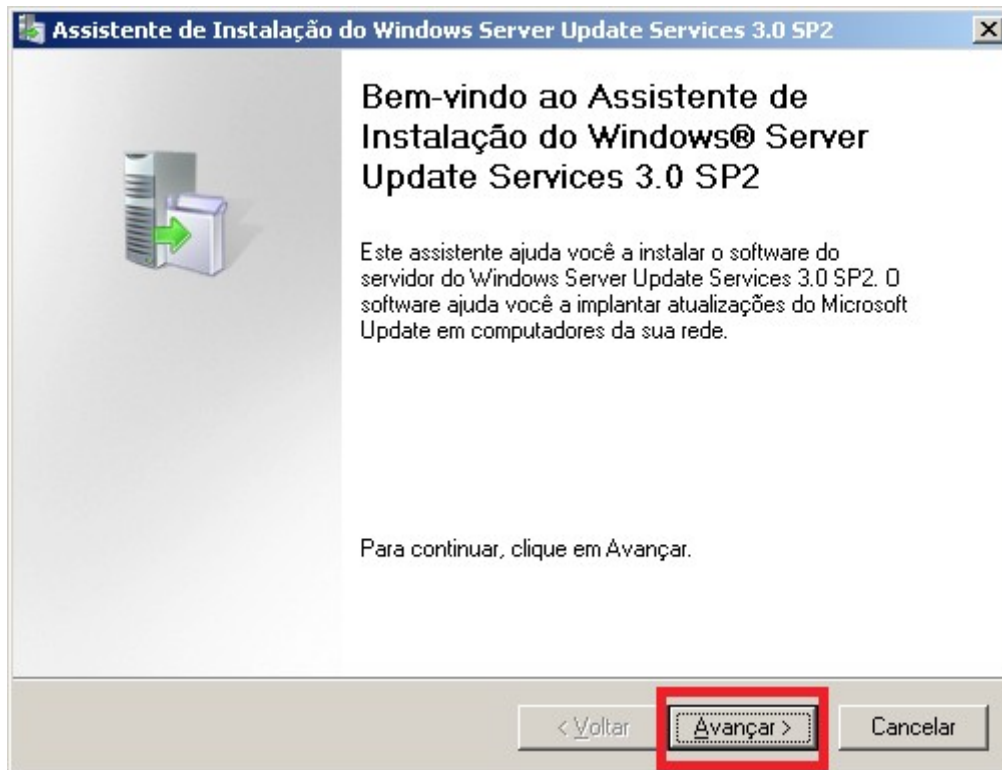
Assistente de Instalação do Windows Server Update Services 3.0 SP2

Bem-vindo ao Assistente de Instalação do Windows® Server Update Services 3.0 SP2

Este assistente ajuda você a instalar o software do servidor do Windows Server Update Services 3.0 SP2. O software ajuda você a implantar atualizações do Microsoft Update em computadores da sua rede.

Para continuar, clique em Avançar.

< Voltar

Avançar >

Cancelar